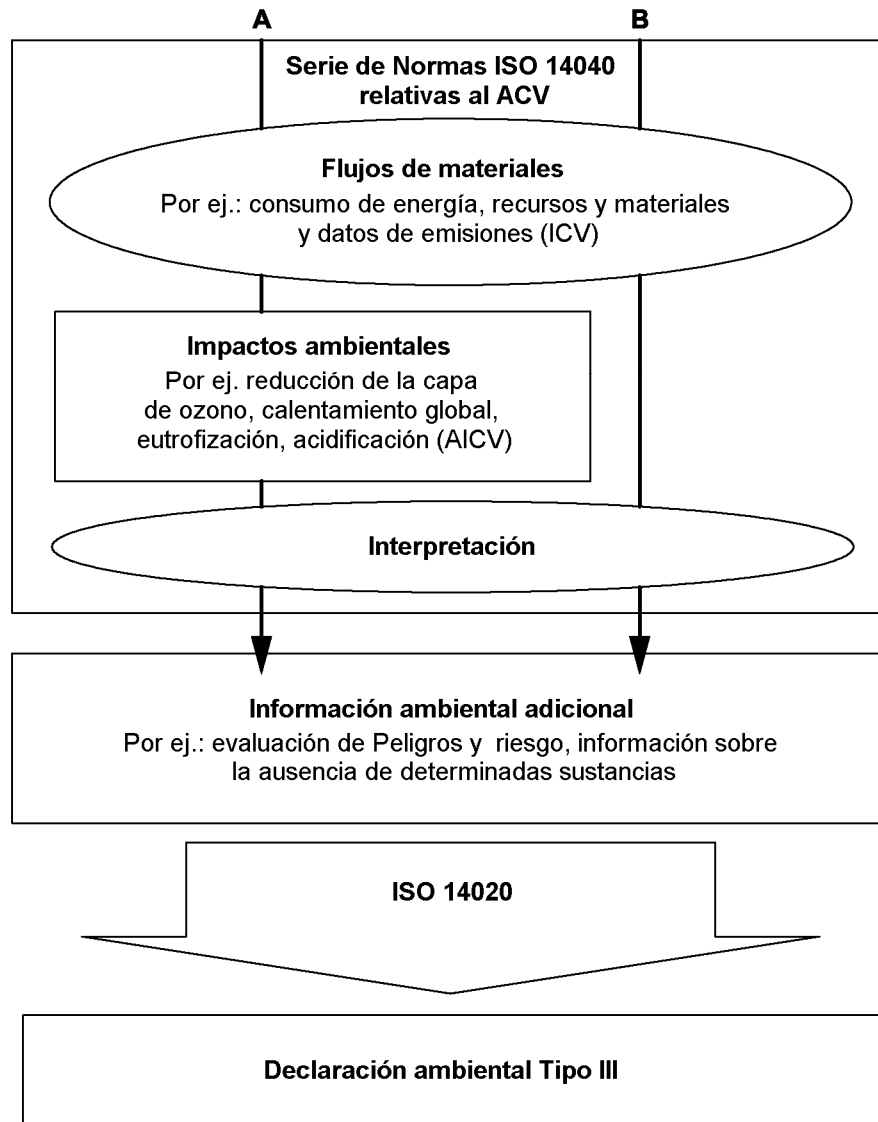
A

B

Serie de Normas ISO 14040 relativas al ACV

Flujos de materiales
Por ej.: consumo de energía, recursos y materiales y datos de emisiones (ICV)

Impactos ambientales
Por ej. reducción de la capa de ozono, calentamiento global, eutrofización, acidificación (AICV)

Interpretación

Información ambiental adicional
Por ej.: evaluación de Peligros y riesgo, información sobre la ausencia de determinadas sustancias

ISO 14020

Declaración ambiental Tipo III